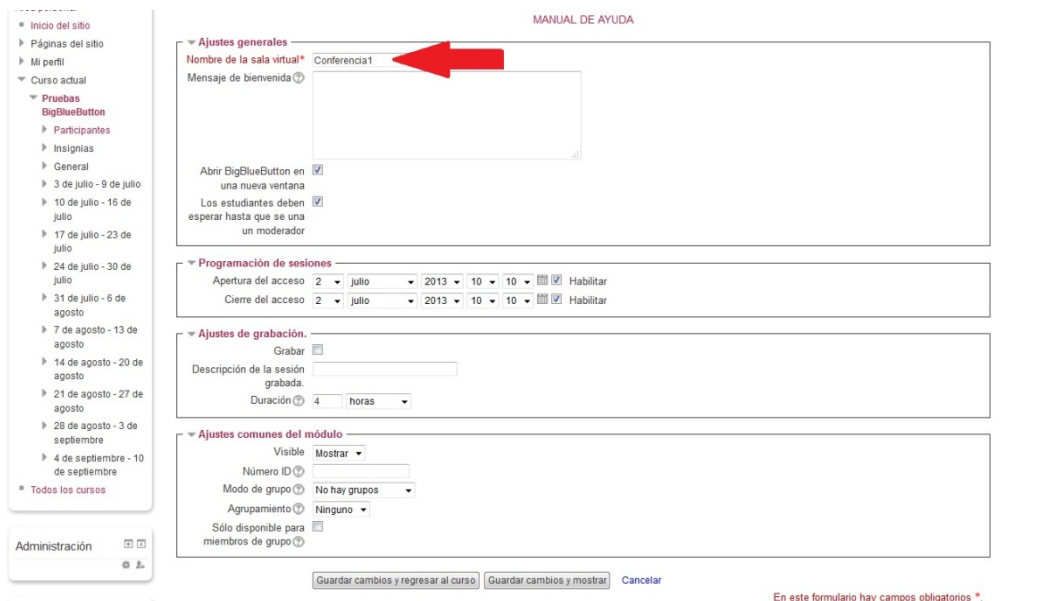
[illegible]
Inicio del sitio
Páginas del sitio
Mi perfil
Curso actual
Pruebas BigBlueButton
Participantes
Insignias
General
3 de julio - 9 de julio
10 de julio - 16 de julio
17 de julio - 23 de julio
24 de julio - 30 de julio
31 de julio - 6 de agosto
7 de agosto - 13 de agosto
14 de agosto - 20 de agosto
21 de agosto - 27 de agosto
28 de agosto - 3 de septiembre
4 de septiembre - 10 de septiembre
Todos los cursos

Administración

MANUAL DE AYUDA

Ajustes generales
Nombre de la sala virtual* Conferencia1
Mensaje de bienvenida
Abrir BigBlueButton en una nueva ventana
Los estudiantes deben esperar hasta que se una un moderador

Programación de sesiones
Apertura del acceso 2 julio 2013 10 10 Habilitar
Cierre del acceso 2 julio 2013 10 10 Habilitar

Ajustes de grabación.
Grabar
Descripción de la sesión grabada.
Duración 4 horas

Ajustes comunes del módulo
Visible Mostrar
Número ID
Modo de grupo No hay grupos
Agrupamiento Ninguno
Sólo disponible para miembros de grupo

Guardar cambios y regresar al curso | Guardar cambios y mostrar | Cancelar

En este formulario hay campos obligatorios *.